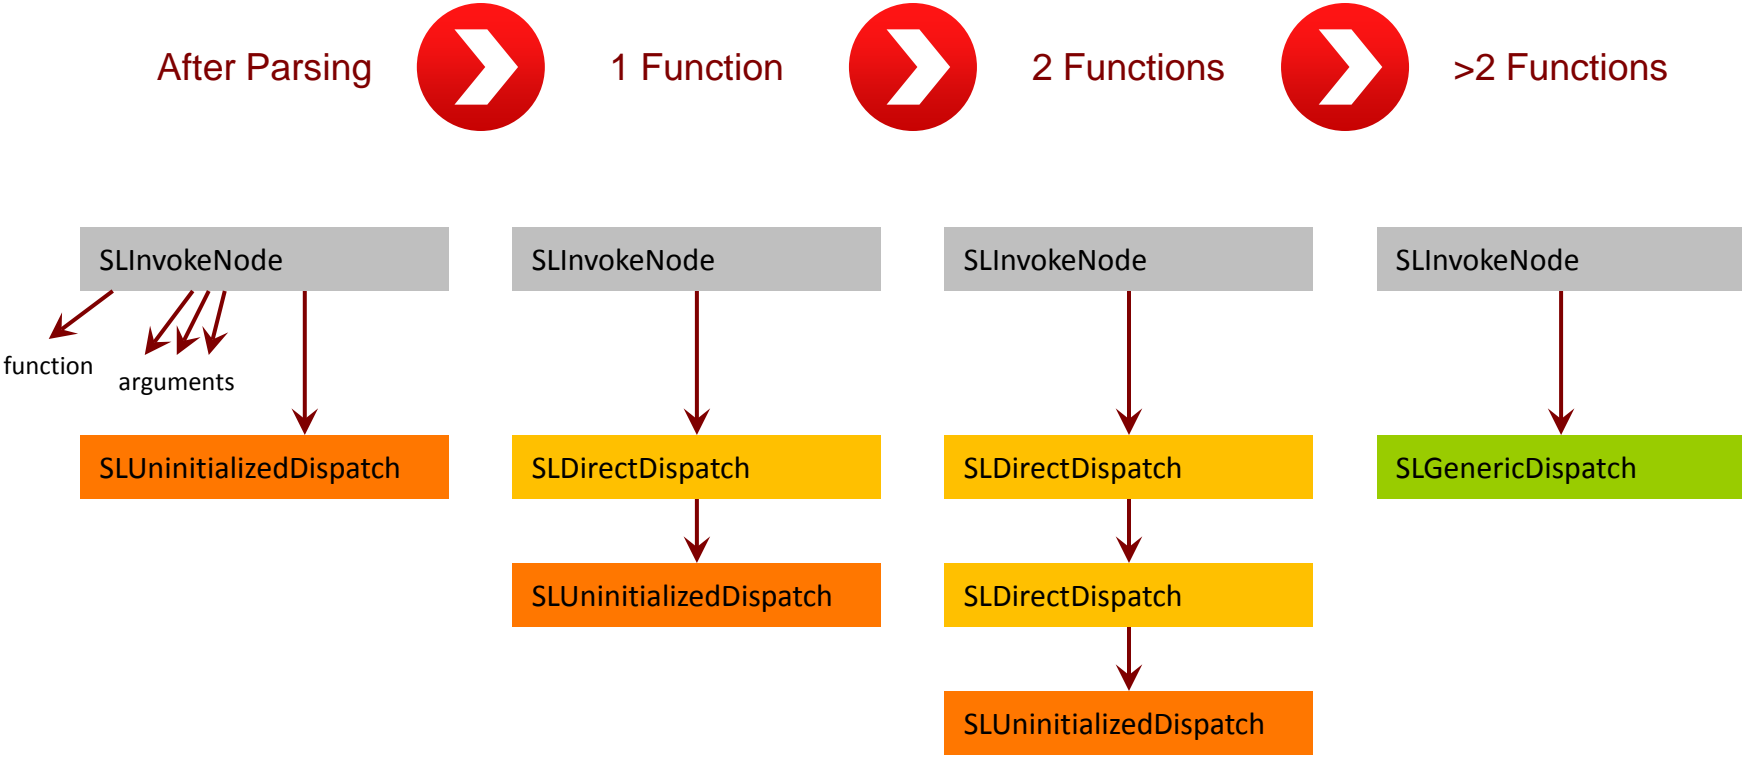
After Parsing

1 Function

2 Functions

>2 Functions

SLInvokeNode

function

arguments

SLUninitializedDispatch

SLInvokeNode

SLDirectDispatch

SLUninitializedDispatch

SLInvokeNode

SLDirectDispatch

SLDirectDispatch

SLUninitializedDispatch

SLInvokeNode

SLGenericDispatch